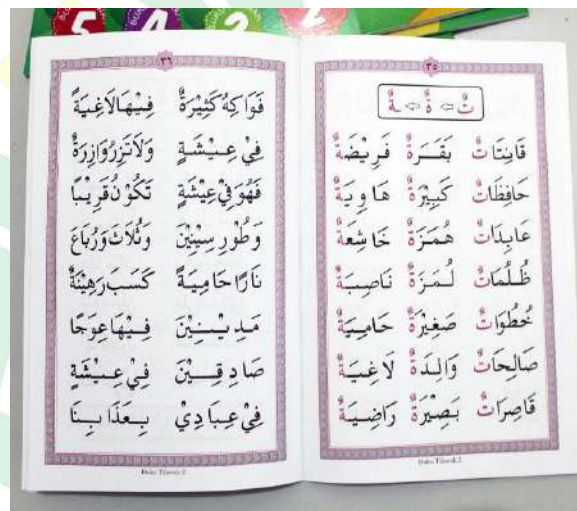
5 4 3 2

٣٦

فَوَاكِهُ كَثِيرَةٌ فِيهَا لَاغِيَةٌ
فِي عِيشَةٍ وَلَا تَزِرُ وَازِرَةٌ
فَهُوَ فِي عِيشَةٍ تَكُونُ قَرِيبًا
وَطُورِ سِينِينَ وَثُلَاثَ وَرُبَاعَ
نَارًا حَامِيَةً كَسَبَ رَهِينَةٌ
مَدْيَنَ فِيهَا عِوَجًا
صَادِقِينَ فِي عِيشَةٍ
فِي عِبَادِي بَعْدَنَا بِنَا

Buku Tilawah 2

٣٥

ـتٌ ⇐ ـةٌ ⇐ ـةٌ

قَانِتَاتٌ بَقَرَةٌ فَرِيضَةٌ
حَافِظَاتٌ كَبِيرَةٌ هَاوِيَةٌ
عَابِدَاتٌ هُمَزَةٌ خَاشِعَةٌ
ظُلُمَاتٌ لُمَزَةٌ نَاصِبَةٌ
خُطُوَاتٌ صَغِيرَةٌ حَامِيَةٌ
صَالِحَاتٌ وَالِدَةٌ لَاغِيَةٌ
قَاصِرَاتٌ بَصِيرَةٌ رَاضِيَةٌ

Buku Tilawah 2